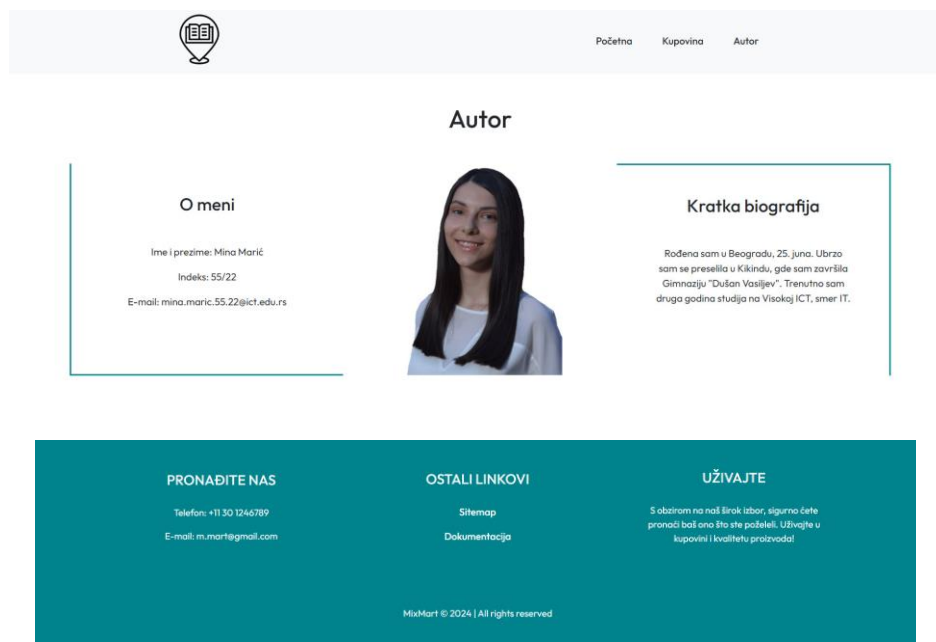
Početna Kupovina Autor

Autor

O meni

Ime i prezime: Mina Marić

Indeks: 55/22

E-mail: mina.maric.55.22@ict.edu.rs

Kratka biografija

Rođena sam u Beogradu, 25. juna. Ubrzo sam se preselila u Kikindu, gde sam završila Gimnaziju "Dušan Vasiljev". Trenutno sam druga godina studija na Visokoj ICT, smer IT.

PRONAĐITE NAS

Telefon: +11 30 1246789

E-mail: m.mart@gmail.com

OSTALI LINKOVI

Sitemap

Dokumentacija

UŽIVAJTE

S obzirom na naš širok izbor, sigurno ćete pronaći baš ono što ste poželeli. Uživajte u kupovini i kvalitetu proizvoda!

MixMart © 2024 | All rights reserved